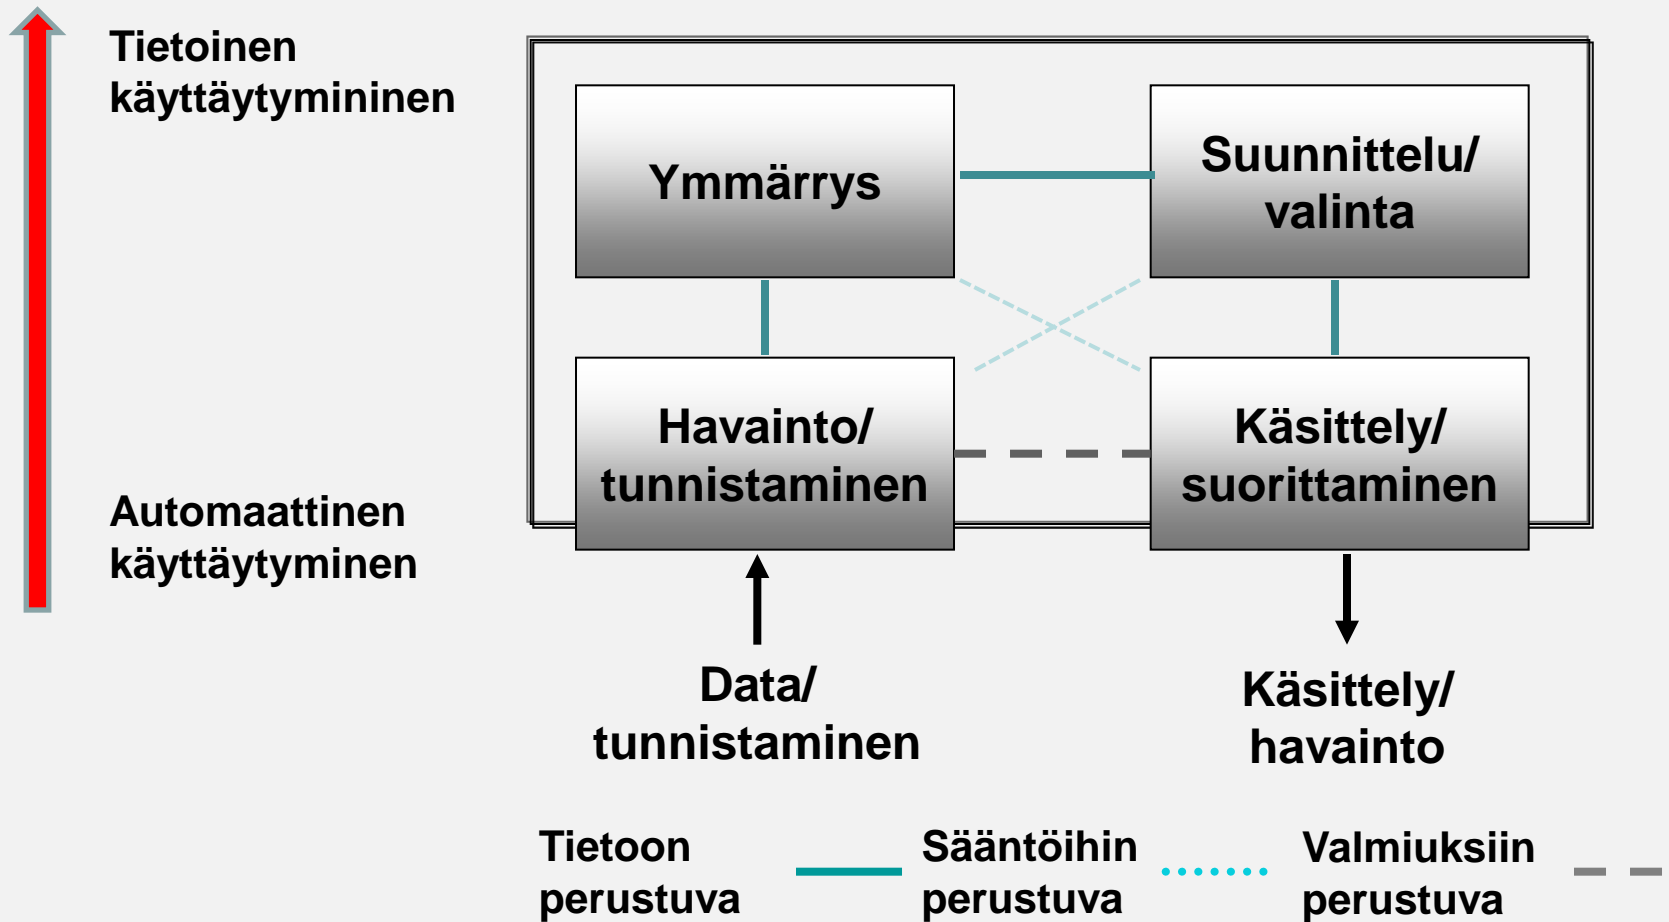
Tietoinen käyttäytymininen

Automaattinen käyttäytyminen

Ymmärrys

Suunnittelu/ valinta

Havainto/ tunnistaminen

Käsittely/ suorittaminen

Data/ tunnistaminen

Käsittely/ havainto

Tietoon perustuva

Sääntöihin perustuva

Valmiuksiin perustuva